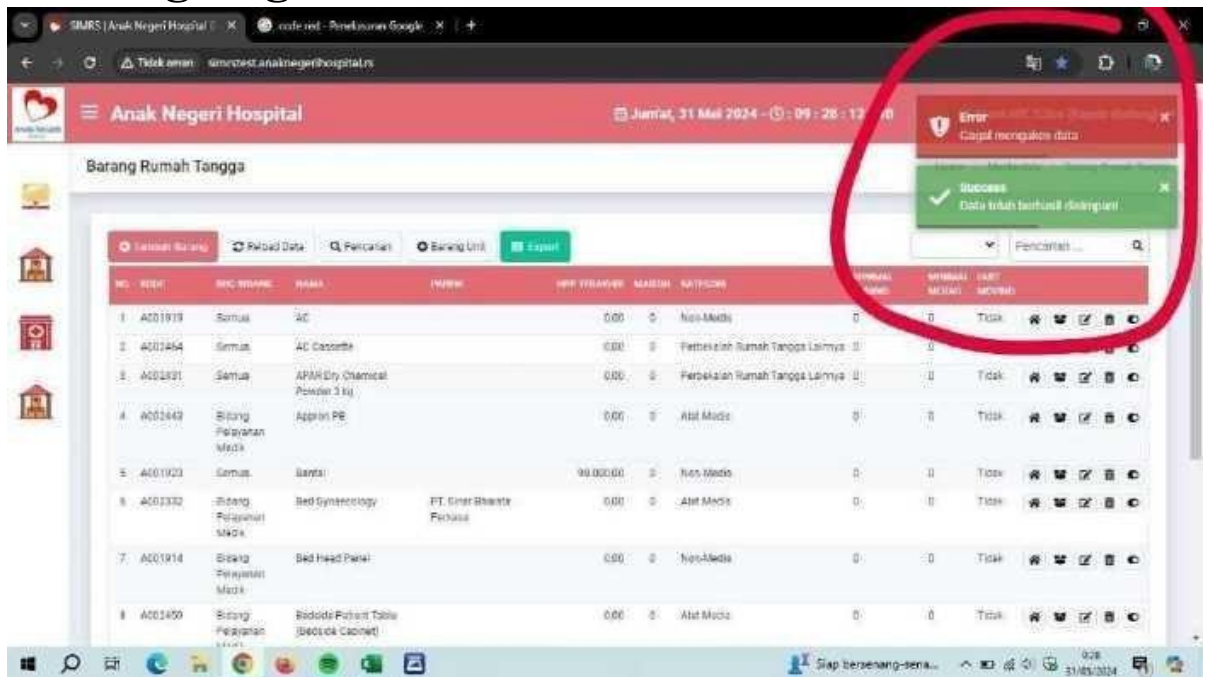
SIMRS | Anak Negeri Hospital | ×   code red - Penelusuran Google ×   +

Tidak aman   simrstest.anaknegerihospital.rs

Anak Negeri Hospital

Jum'at, 31 Mei 2024 - 09 : 28 : 12

Error
Gagal mengakses data

Success
Data telah berhasil disimpan!

Barang Rumah Tangga

Tambah Barang   Reload Data   Pencarian   Barang Unit   Export

Pencarian ...

| NO. | KODE | BIG BRAND | NAMA | PABRIK | HPP | MARGIN | KATEGORI | MINIMAL | MINIMAL | FAST MOVING | |
|---|---|---|---|---|---|---|---|---|---|---|---|
| 1 | A001919 | Semua | AC | | 0.00 | 0 | Non-Medis | 0 | 0 | Tidak | |
| 2 | A002464 | Semua | AC Cassette | | 0.00 | 0 | Perbekalan Rumah Tangga Lainnya | 0 | | | |
| 3 | A002431 | Semua | APAR Dry Chemical Powder 3 kg | | 0.00 | 0 | Perbekalan Rumah Tangga Lainnya | 0 | 0 | Tidak | |
| 4 | A002443 | Bidang Pelayanan Medik | Appron PB | | 0.00 | 0 | Alat Medis | 0 | 0 | Tidak | |
| 5 | A001923 | Semua | Bantal | | 90.000.00 | 0 | Non-Medis | 0 | 0 | Tidak | |
| 6 | A002332 | Bidang Pelayanan Medik | Bed Gynecology | PT. Sinar Bharata Perkasa | 0.00 | 0 | Alat Medis | 0 | 0 | Tidak | |
| 7 | A001914 | Bidang Pelayanan Medik | Bed Head Panel | | 0.00 | 0 | Non-Medis | 0 | 0 | Tidak | |
| 8 | A002450 | Bidang Pelayanan | Bedside Patient Table (Bedside Cabinet) | | 0.00 | 0 | Alat Medis | 0 | 0 | Tidak | |

Siap bersenang-sena...   9:28 31/05/2024